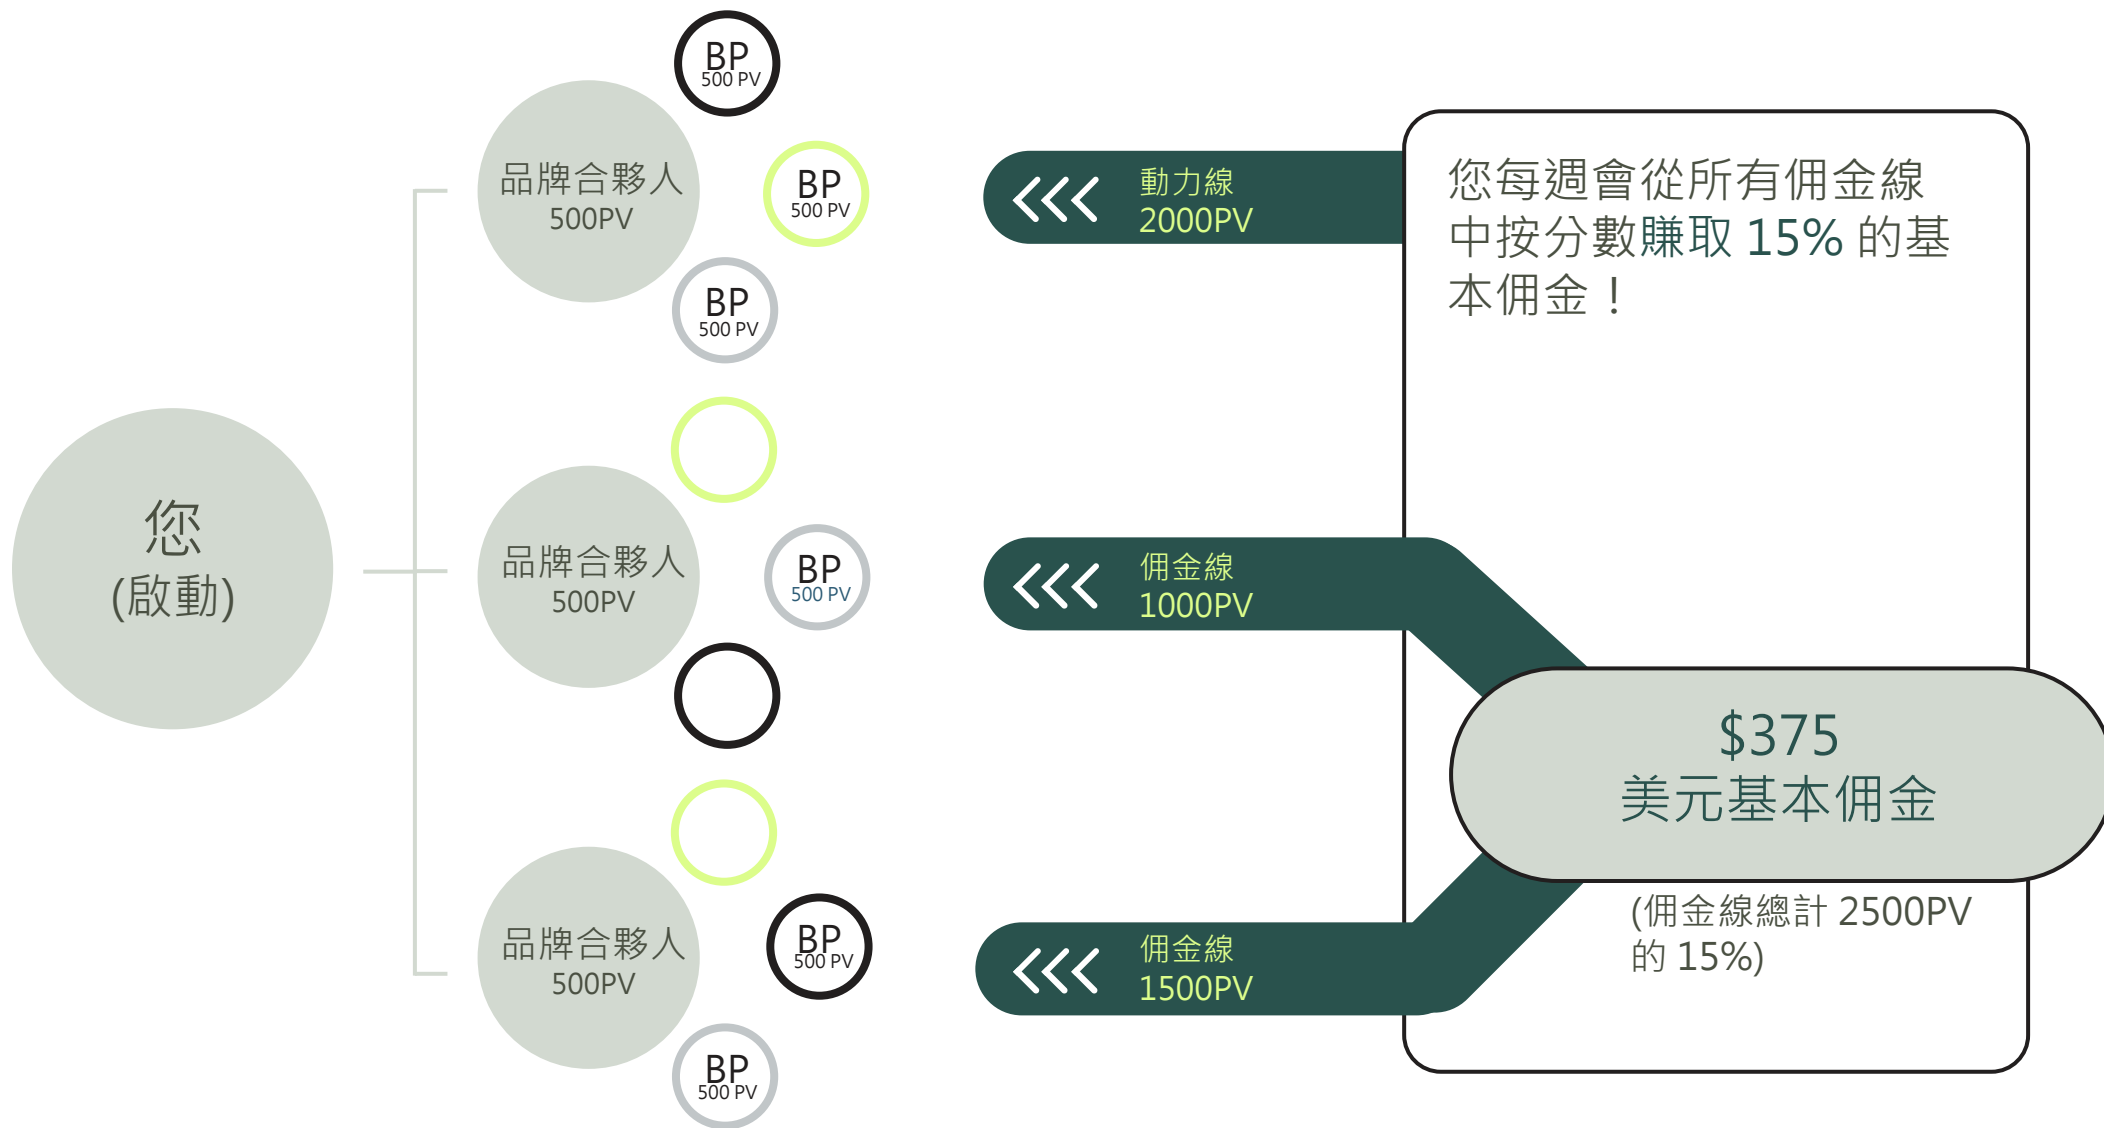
您
(啟動)

BP
500 PV

品牌合夥人
500PV

BP
500 PV

BP
500 PV

品牌合夥人
500PV

BP
500 PV

BP
500 PV

品牌合夥人
500PV

BP
500 PV

動力線
2000PV

佣金線
1000PV

佣金線
1500PV

您每週會從所有佣金線中按分數賺取 15% 的基本佣金！

$375
美元基本佣金

(佣金線總計 2500PV 的 15%)